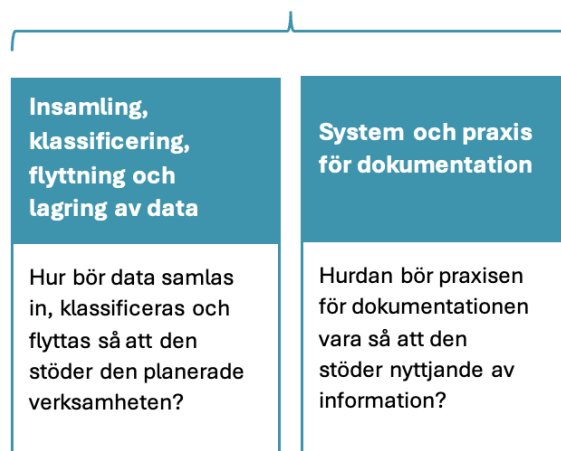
Insamling, klassificering, flyttning och lagring av data

Hur bör data samlas in, klassificeras och flyttas så att den stöder den planerade verksamheten?

System och praxis för dokumentation

Hurdan bör praxisen för dokumentationen vara så att den stöder nyttjande av information?